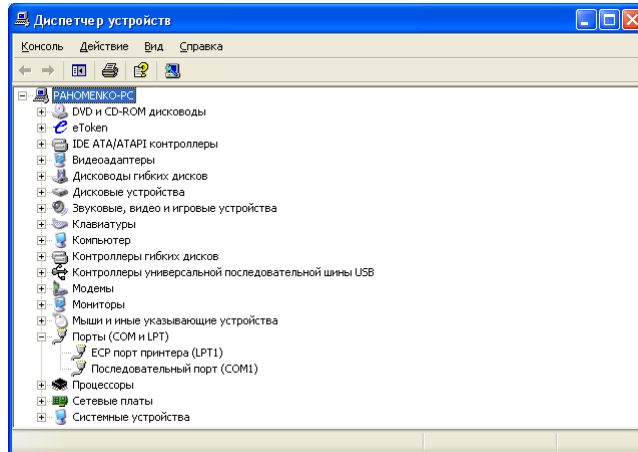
Диспетчер устройств

Консоль Действие Вид Справка

PAHOMENKO-PC
DVD и CD-ROM дисководы
eToken
IDE ATA/ATAPI контроллеры
Видеоадаптеры
Дисководы гибких дисков
Дисковые устройства
Звуковые, видео и игровые устройства
Клавиатуры
Компьютер
Контроллеры гибких дисков
Контроллеры универсальной последовательной шины USB
Модемы
Мониторы
Мыши и иные указывающие устройства
Порты (COM и LPT)
ECP порт принтера (LPT1)
Последовательный порт (COM1)
Процессоры
Сетевые платы
Системные устройства